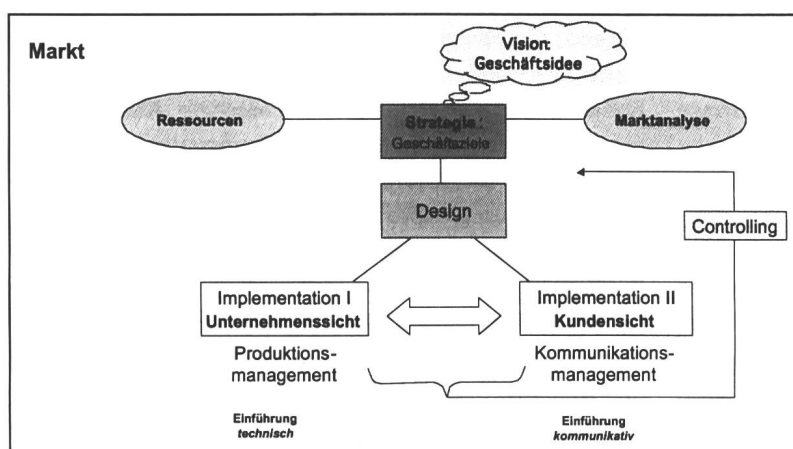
Markt

Vision:
Geschäftsidee

Ressourcen

Strategie:
Geschäftsziele

Marktanalyse

Design

Controlling

Implementation I
Unternehmenssicht

Implementation II
Kundensicht

Produktionsmanagement

Kommunikationsmanagement

Einführung
technisch

Einführung
kommunikativ